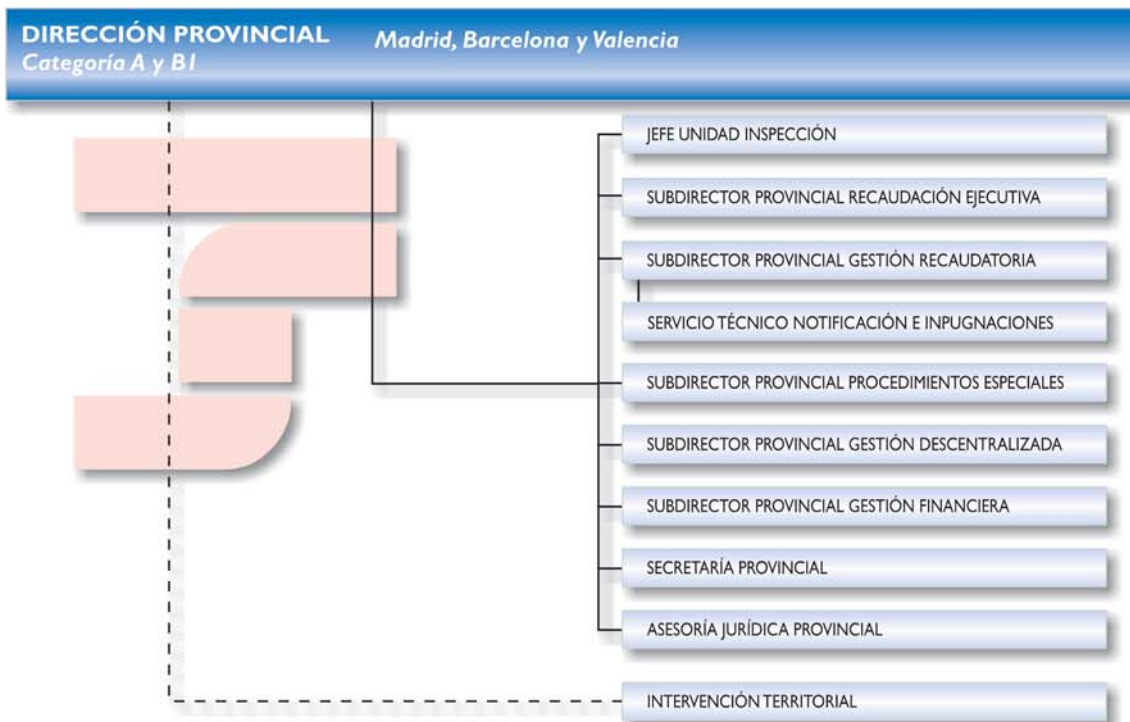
DIRECCIÓN PROVINCIAL
Categoría A y B1

Madrid, Barcelona y Valencia

JEFE UNIDAD INSPECCIÓN

SUBDIRECTOR PROVINCIAL RECAUDACIÓN EJECUTIVA

SUBDIRECTOR PROVINCIAL GESTIÓN RECAUDATORIA

SERVICIO TÉCNICO NOTIFICACIÓN E INPUGNACIONES

SUBDIRECTOR PROVINCIAL PROCEDIMIENTOS ESPECIALES

SUBDIRECTOR PROVINCIAL GESTIÓN DESCENTRALIZADA

SUBDIRECTOR PROVINCIAL GESTIÓN FINANCIERA

SECRETARÍA PROVINCIAL

ASESORÍA JURÍDICA PROVINCIAL

INTERVENCIÓN TERRITORIAL